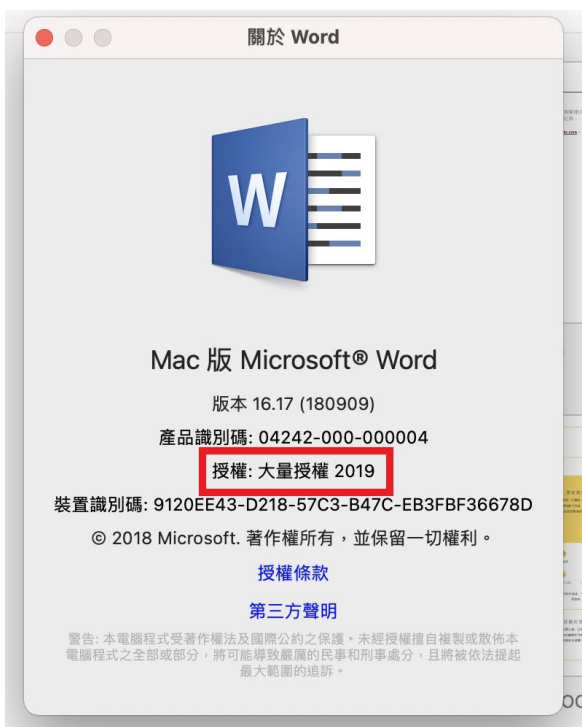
關於 Word

W

Mac 版 Microsoft® Word

版本 16.17 (180909)

產品識別碼: 04242-000-000004

授權: 大量授權 2019

裝置識別碼: 9120EE43-D218-57C3-B47C-EB3FBF36678D

© 2018 Microsoft. 著作權所有，並保留一切權利。

授權條款

第三方聲明

警告: 本電腦程式受著作權法及國際公約之保護。未經授權擅自複製或散佈本電腦程式之全部或部分，將可能導致嚴厲的民事和刑事處分，且將被依法提起最大範圍的追訴。